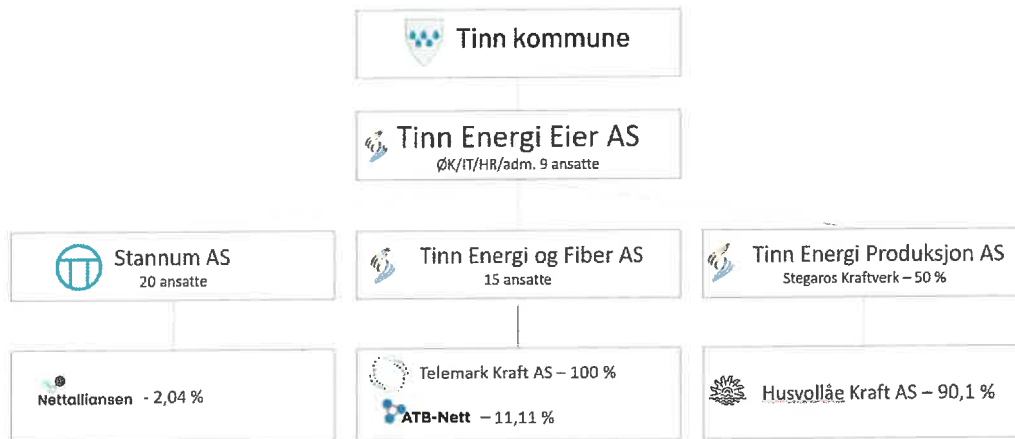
Tinn kommune

Tinn Energi Eier AS
ØK/IT/HR/adm. 9 ansatte

Stannum AS
20 ansatte

Tinn Energi og Fiber AS
15 ansatte

Tinn Energi Produksjon AS
Stegaros Kraftverk – 50 %

Nettalliansen - 2,04 %

Telemark Kraft AS – 100 %

ATB-Nett – 11,11 %

Husvollåe Kraft AS – 90,1 %